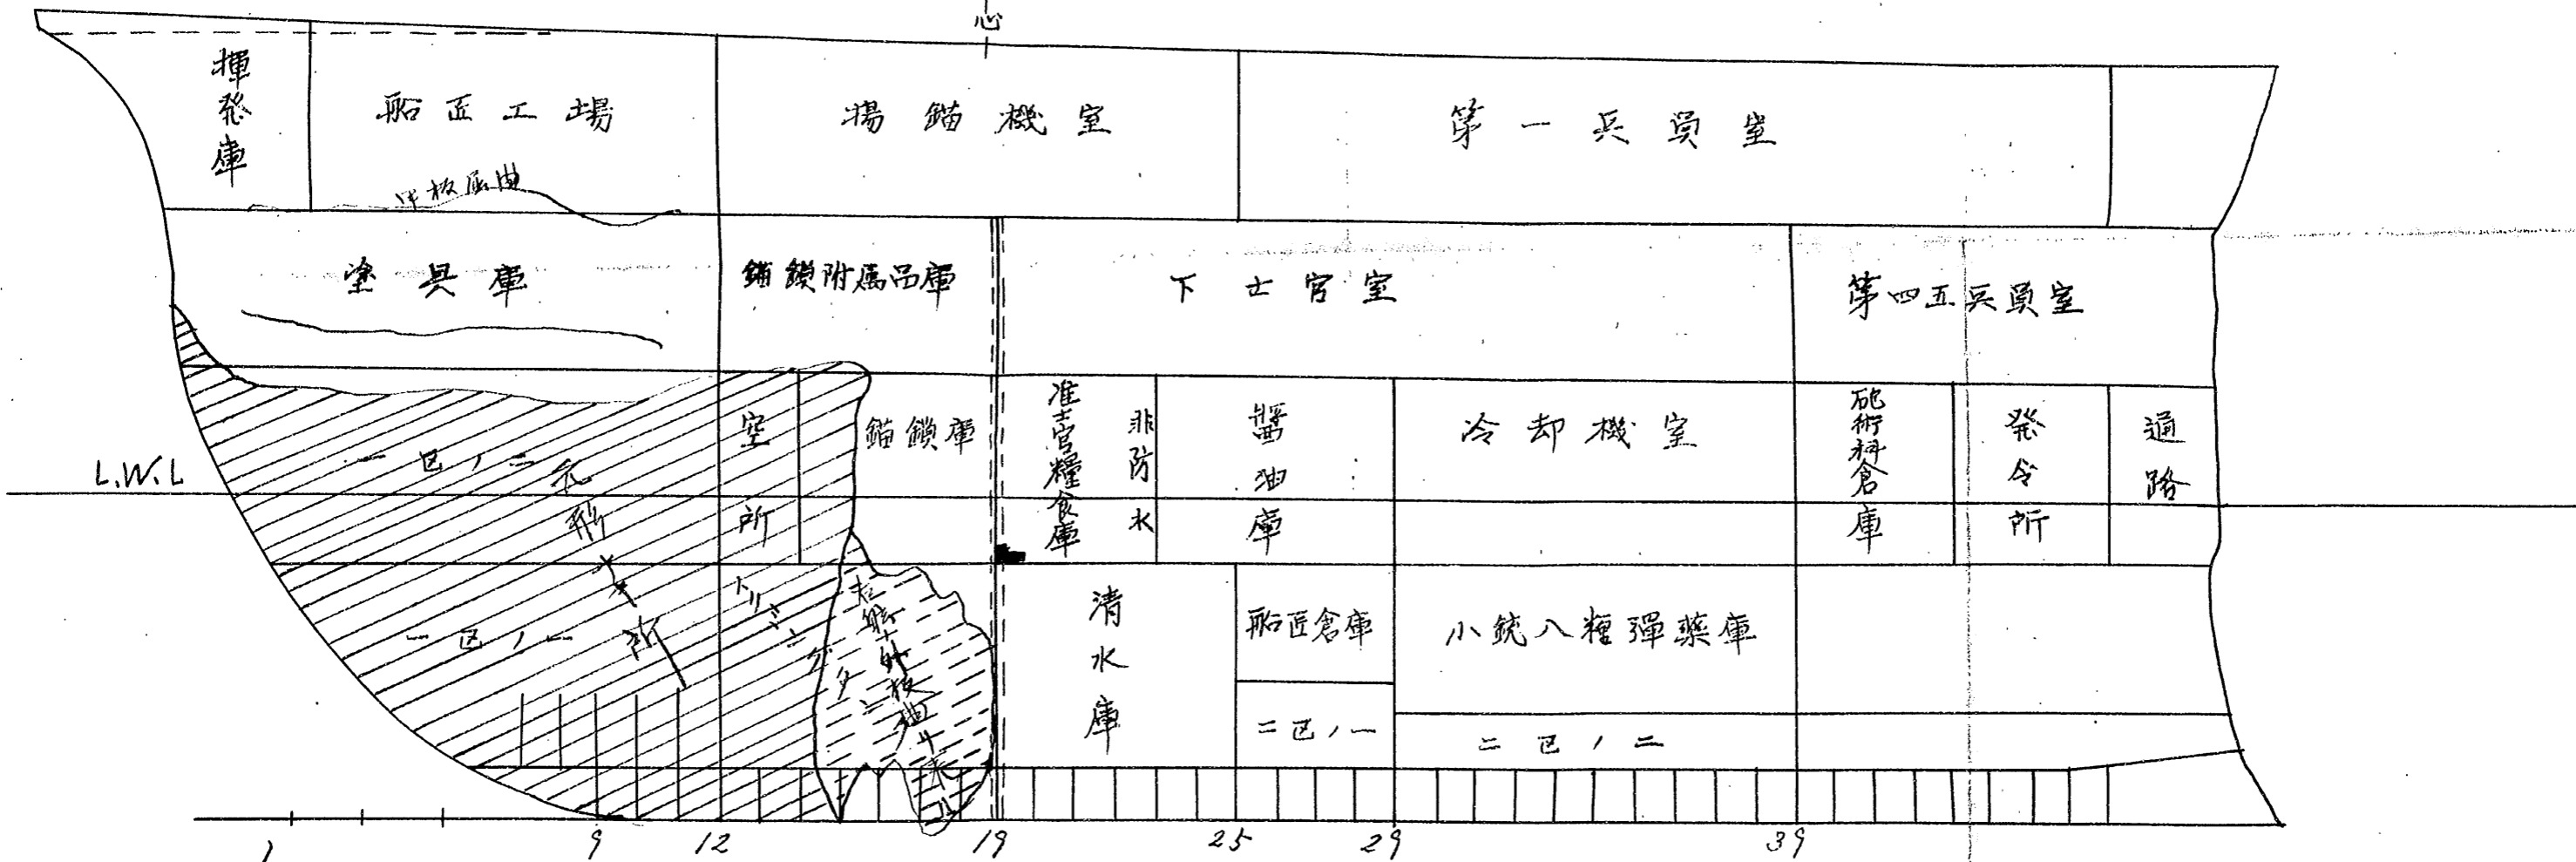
心

揮発庫

船匠工場

揚錨機室

第一兵員室

甲板屈曲

塗具庫

錨鎖附属品庫

下士官室

第四五兵員室

一区ノ二

気密ナル所

一区ノ一

空所トリミングタンク

錨鎖庫

右舷外板破損ス

准士官糧食庫

非防水

醤油庫

冷却機室

砲術科倉庫

発令所

通路

L.W.L

清水庫

船匠倉庫

二区ノ一

小銃八糎弾薬庫

二区ノ二

1

9

12

19

25

29

39